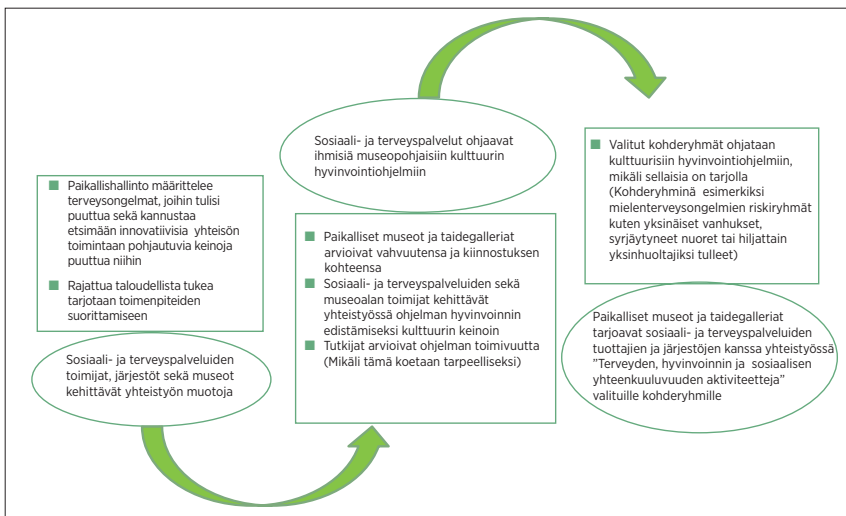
Paikallishallinto määrittelee terveysongelmat, joihin tulisi puuttua sekä kannustaa etsimään innovatiivisia yhteisön toimintaan pohjautuvia keinoja puuttua niihin

Rajattua taloudellista tukea tarjotaan toimenpiteiden suorittamiseen

Sosiaali- ja terveyspalveluiden toimijat, järjestöt sekä museot kehittävät yhteistyön muotoja

Sosiaali- ja terveyspalvelut ohjaavat ihmisiä museopohjaisiin kulttuurin hyvinvointiohjelmiin

Paikalliset museot ja taidegalleriat arvioivat vahvuutensa ja kiinnostuksen kohteensa

Sosiaali- ja terveyspalveluiden sekä museoalan toimijat kehittävät yhteistyössä ohjelman hyvinvoinnin edistämiseksi kulttuurin keinoin

Tutkijat arvioivat ohjelman toimivuutta (Mikäli tämä koetaan tarpeelliseksi)

Valitut kohderyhmät ohjataan kulttuurisiin hyvinvointiohjelmiin, mikäli sellaisia on tarjolla (Kohderyhminä esimerkiksi mielenterveysongelmien riskiryhmät kuten yksinäiset vanhukset, syrjäytyneet nuoret tai hiljattain yksinhuoltajiksi tulleet)

Paikalliset museot ja taidegalleriat tarjoavat sosiaali- ja terveyspalveluiden tuottajien ja järjestöjen kanssa yhteistyössä "Terveyden, hyvinvoinnin ja sosiaalisen yhteenkuuluvuuden aktiviteetteja" valituille kohderyhmille